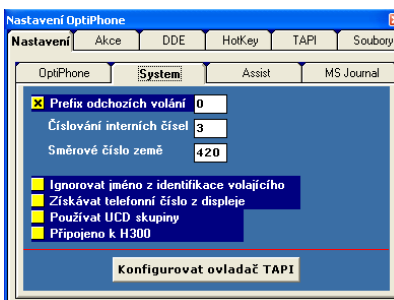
Nastavení OptiPhone

Nastavení | Akce | DDE | HotKey | TAPI | Soubory

OptiPhone | System | Assist | MS Journal

Prefix odchozích volání 0

Číslování interních čísel 3

Směrové číslo země 420

Ignorovat jméno z identifikace volajícího

Získávat telefonní číslo z displeje

Používat UCD skupiny

Připojeno k H300

Konfigurovat ovladač TAPI